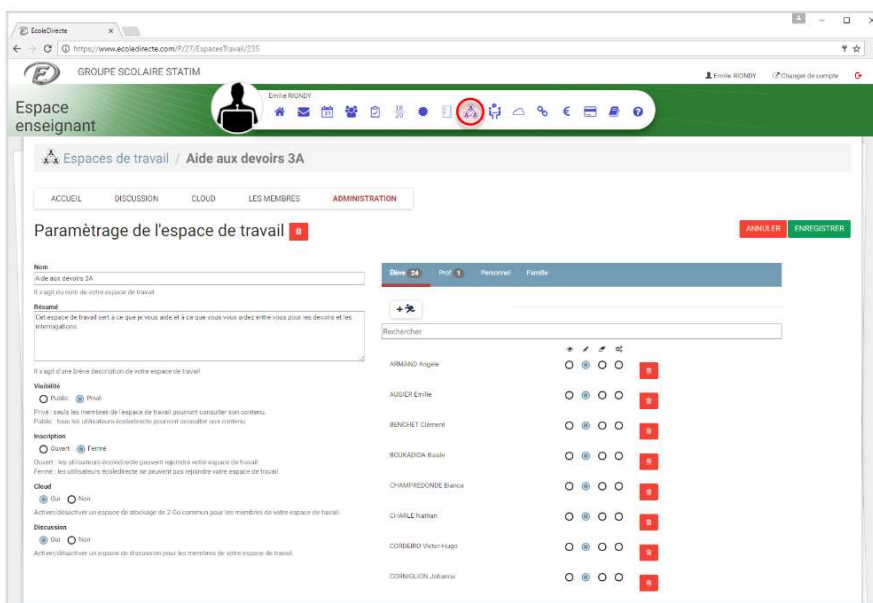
EcoleDirecte ×

https://www.ecoledirecte.com/P/27/EspacesTravail/235

GROUPE SCOLAIRE STATIM

Emilie RIONDY Changer de compte

Espace enseignant

Emilie RIONDY

$\frac{18}{20}$

Espaces de travail / Aide aux devoirs 3A

ACCUEIL DISCUSSION CLOUD LES MEMBRES ADMINISTRATION

Paramètrage de l'espace de travail

ANNULER ENREGISTRER

Nom
Aide aux devoirs 3A
Il s'agit du nom de votre espace de travail.

Résumé
Cet espace de travail sert à ce que je vous aide et à ce que vous vous aidez entre vous pour les devoirs et les interrogations.

Il s'agit d'une brève description de votre espace de travail.

Visibilité
Public Privé
Privé : seuls les membres de l'espace de travail pourront consulter son contenu.
Public : tous les utilisateurs écoledirecte pourront consulter son contenu.

Inscription
Ouvert Fermé
Ouvert : les utilisateurs écoledirecte peuvent rejoindre votre espace de travail.
Fermé : les utilisateurs écoledirecte ne peuvent pas rejoindre votre espace de travail.

Cloud
Oui Non
Activer/désactiver un espace de stockage de 2 Go commun pour les membres de votre espace de travail.

Discussion
Oui Non
Activer/désactiver un espace de discussion pour les membres de votre espace de travail.

Elève 24 Prof 1 Personnel Famille

Rechercher

ARMAND Angèle
AUGIER Emilie
BENCHET Clément
BOUKADIDA Basile
CHAMPREDONDE Bianca
CHARLE Nathan
CORDEIRO Victor-Hugo
CORNIGLION Johanna